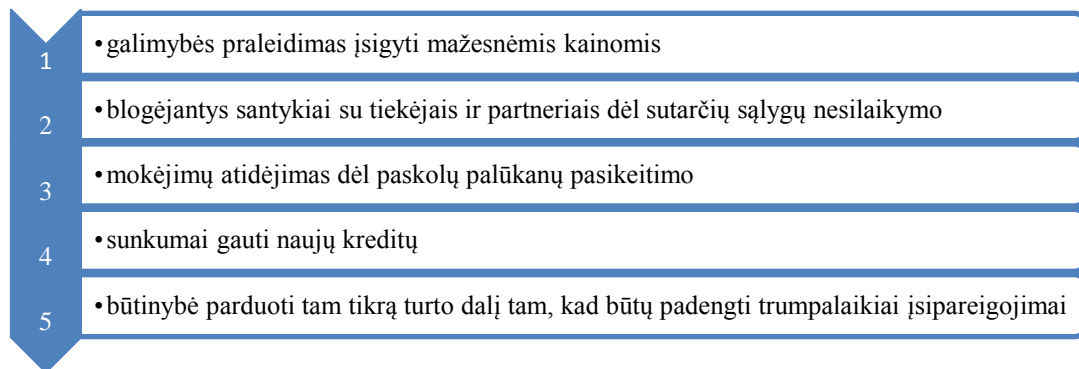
1
• galimybės praleidimas įsigyti mažesnėmis kainomis

2
• blogėjantys santykiai su tiekėjais ir partneriais dėl sutarčių sąlygų nesilaikymo

3
• mokėjimų atidėjimas dėl paskolų palūkanų pasikeitimo

4
• sunkumai gauti naujų kreditų

5
• būtinybė parduoti tam tikrą turto dalį tam, kad būtų padengti trumpalaikiai įsipareigojimai